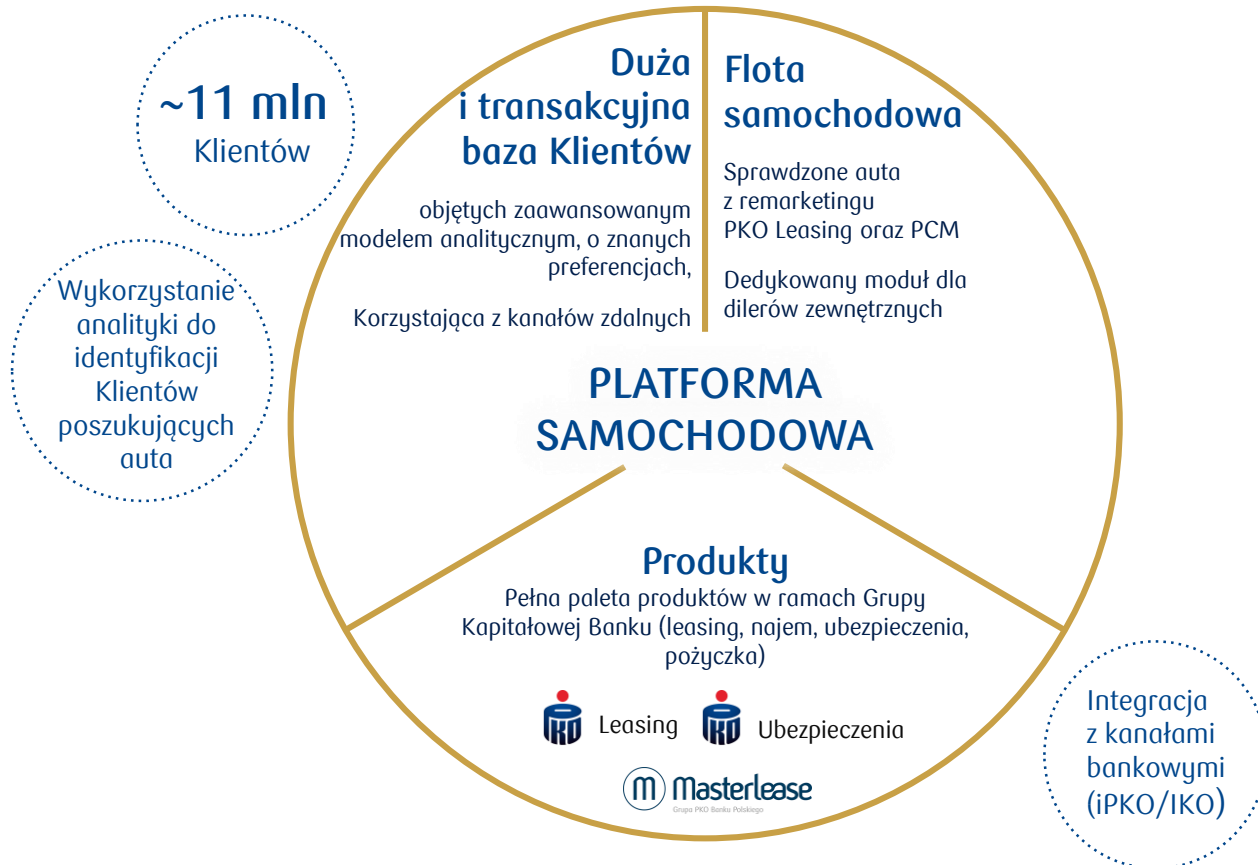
~11 mln
Klientów

Wykorzystanie analityki do identyfikacji Klientów poszukujących auta

Duża i transakcyjna baza Klientów

objętych zaawansowanym modelem analitycznym, o znanych preferencjach,

Korzystająca z kanałów zdalnych

Flota samochodowa

Sprawdzone auta z remarketingu PKO Leasing oraz PCM

Dedykowany moduł dla dilerów zewnętrznych

PLATFORMA SAMOCHODOWA

Produkty

Pełna paleta produktów w ramach Grupy Kapitałowej Banku (leasing, najem, ubezpieczenia, pożyczka)

Leasing

Ubezpieczenia

Masterlease
Grupa PKO Banku Polskiego

Integracja z kanałami bankowymi (iPKO/IKO)